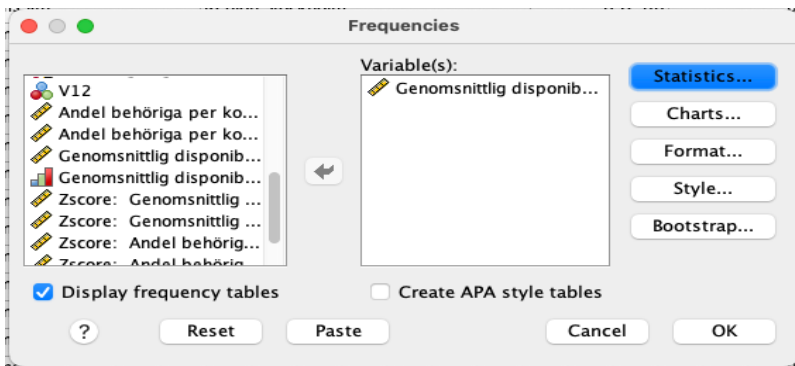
Frequencies

V12
Andel behöriga per ko...
Andel behöriga per ko...
Genomsnittlig disponib...
Genomsnittlig disponib...
Zscore: Genomsnittlig ...
Zscore: Genomsnittlig ...
Zscore: Andel behörig...
Zscore: Andel behörig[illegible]

Variable(s):
Genomsnittlig disponib...

Statistics...
Charts...
Format...
Style...
Bootstrap...

Display frequency tables
Create APA style tables

?
Reset
Paste
Cancel
OK